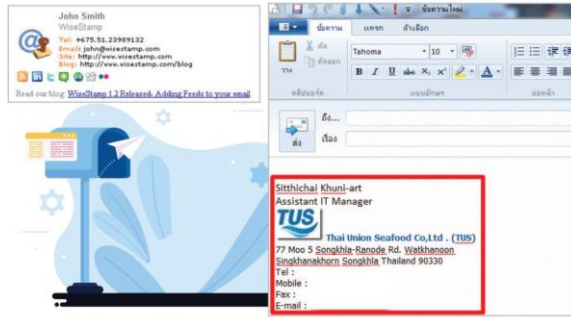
John Smith
WiseStamp
Tel: +675.51.23989132
Email: john@wisestamp.com
Site: http://www.wisestamp.com
Blog: http://www.wisestamp.com/blog

Read our blog: WiseStamp 1.2 Released- Adding Feeds to your email

ข้อความใหม่
ข้อความ แทรก ตัวเลือก
วาง
ตัด
คัดลอก
คลิปบอร์ด
Tahoma
10
B I U abc $X_2$ $X^2$ A
แบบอักษร
ย่อหน้า
ถึง...
เรื่อง
ส่ง

Sitthichai Khuni-art
Assistant IT Manager
TUS
Thai Union Seafood Co,Ltd . (TUS)
77 Moo 5 Songkhla-Ranode Rd. Watkhanoon Singkhanakhorn Songkhla Thailand 90330
Tel :
Mobile :
Fax :
E-mail :